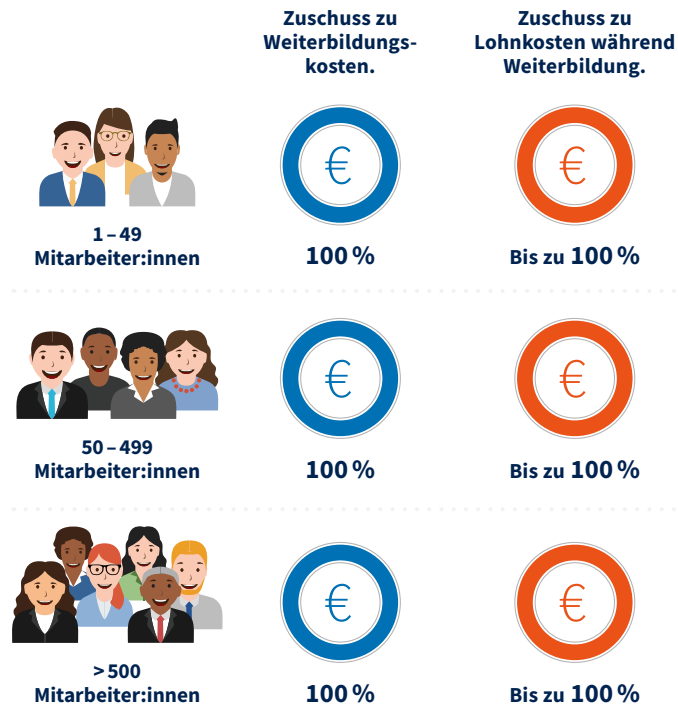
| | Zuschuss zu Weiterbildungskosten. | Zuschuss zu Lohnkosten während Weiterbildung. |
|---|---|---|
| 1 – 49 Mitarbeiter:innen | € 100 % | € Bis zu 100 % |
| 50 – 499 Mitarbeiter:innen | € 100 % | € Bis zu 100 % |
| > 500 Mitarbeiter:innen | € 100 % | € Bis zu 100 % |